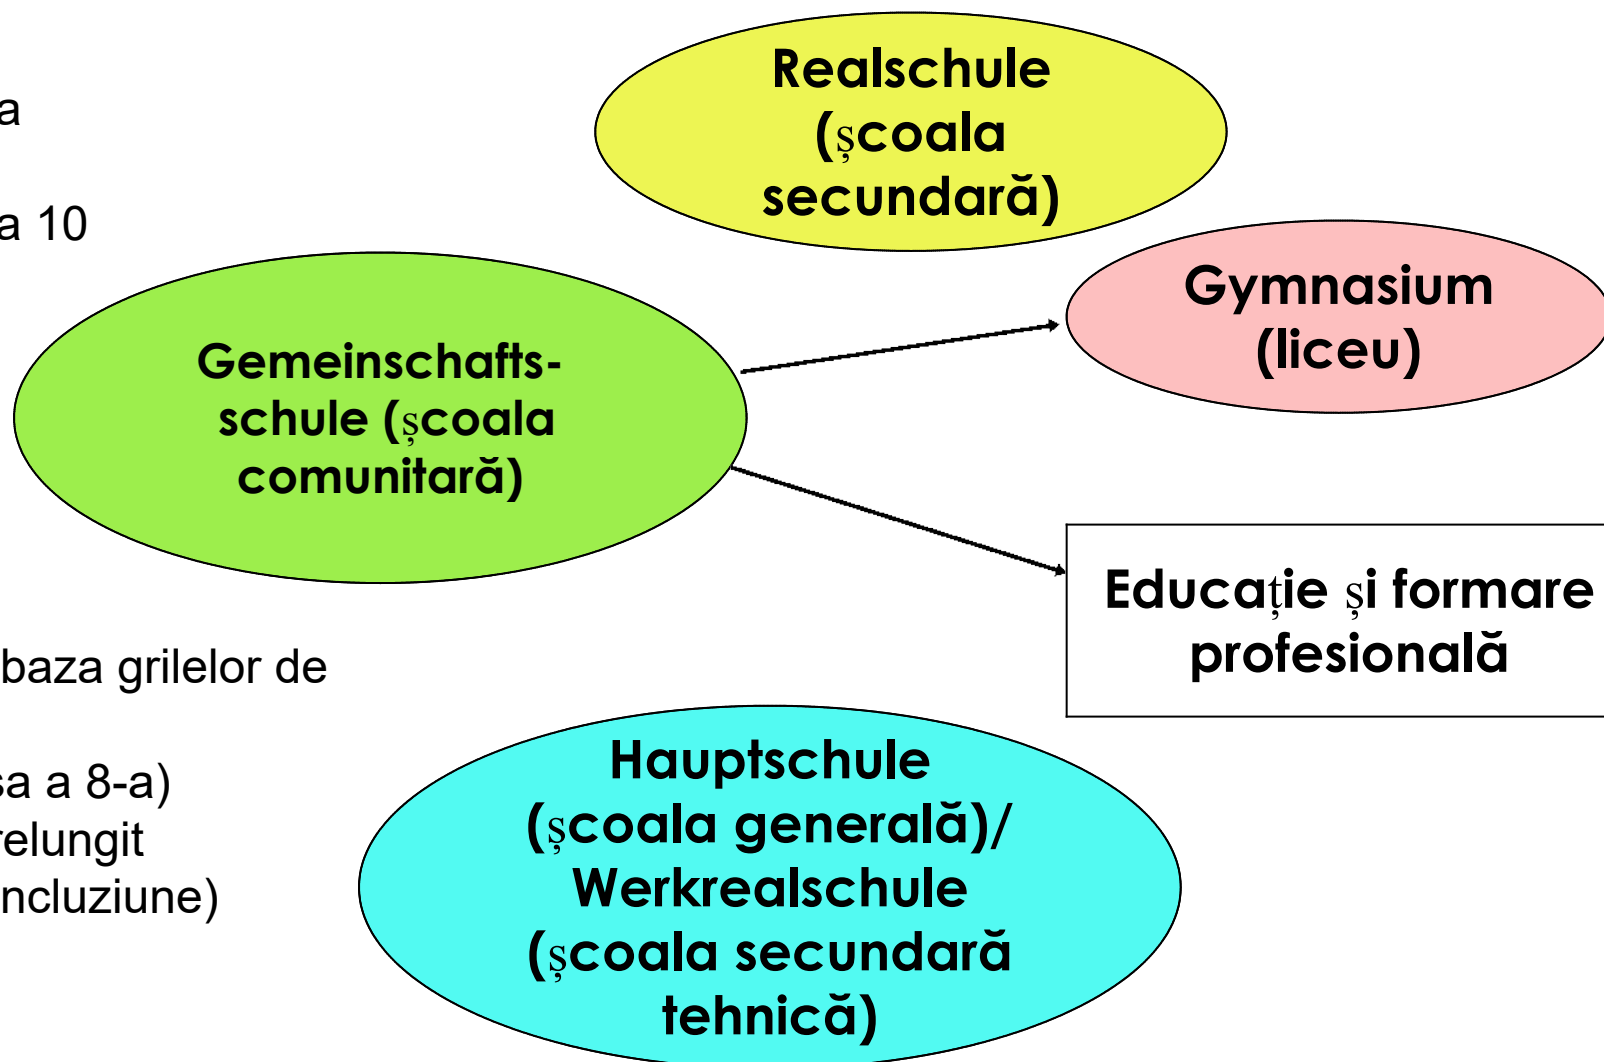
a

a 10

Realschule (şcoala secundară)

Gymnasium (liceu)

Gemeinschafts-schule (şcoala comunitară)

Educaţie şi formare profesională

baza grilelor de

sa a 8-a)
relungit
ncluziune)

Hauptschule (şcoala generală)/ Werkrealschule (şcoala secundară tehnică)